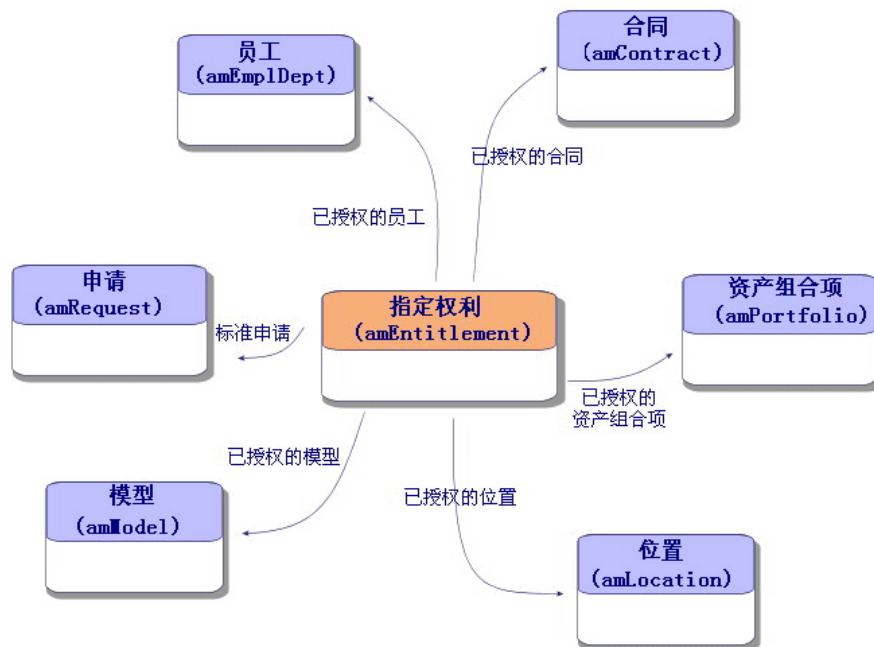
员工
(amEmplDept)

合同
(amContract)

已授权的合同

已授权的员工

申请
(amRequest)

标准申请

指定权利
(amEntitlement)

资产组合项
(amPortfolio)

已授权的
资产组合项

已授权的模型

已授权的位置

模型
(amModel)

位置
(amLocation)